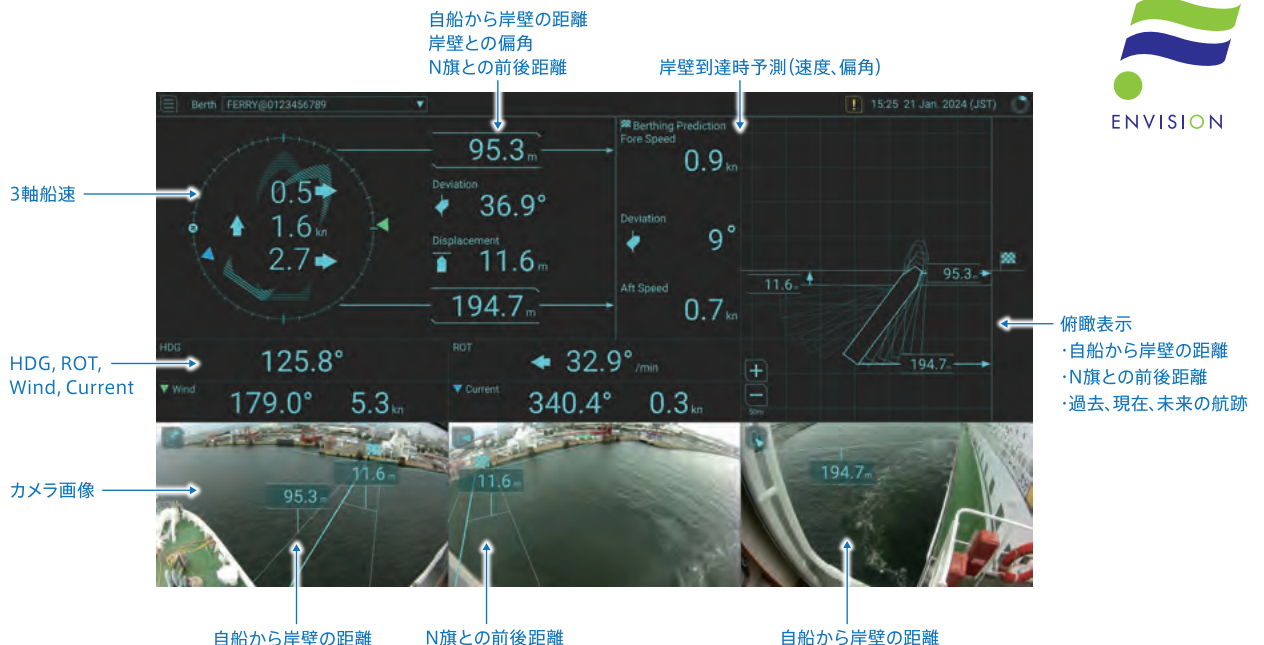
自船から岸壁の距離
岸壁との偏角
N旗との前後距離

岸壁到達時予測(速度、偏角)

ENVISION

Berth FERRY@0123456789

15:25 21 Jan. 2024 (JST)

3軸船速

0.5
1.6 kn
2.7

95.3 m

Deviation
36.9°

Displacement
11.6 m

194.7 m

Berthing Prediction
Fore Speed
0.9 kn

Deviation
9°

Aft Speed
0.7 kn

95.3
11.6
194.7

俯瞰表示
・自船から岸壁の距離
・N旗との前後距離
・過去、現在、未来の航跡

HDG, ROT, Wind, Current

HDG
125.8°

Wind
179.0° 5.3 kn

ROT
32.9° /min

Current
340.4° 0.3 kn

50m

カメラ画像

11.6 m
95.3 m
11.6 m
194.7 m

自船から岸壁の距離
N旗との前後距離
自船から岸壁の距離